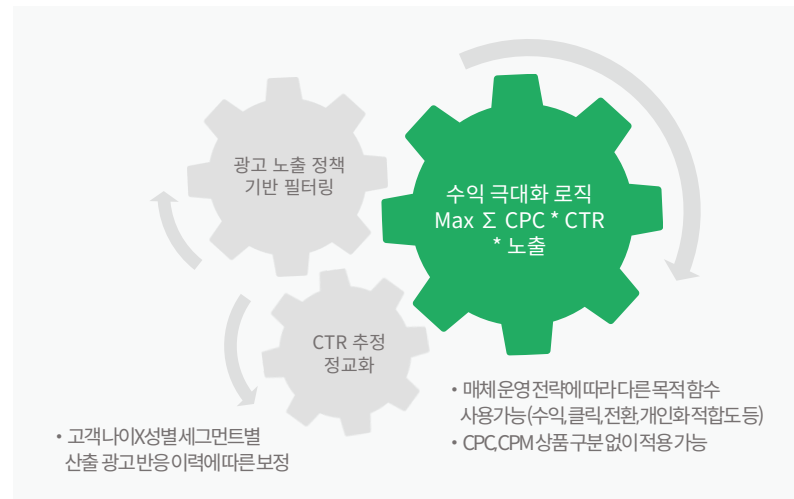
광고 노출 정책
기반 필터링

수익 극대화 로직
Max Σ CPC * CTR
* 노출

CTR 추정
정교화

• 매체 운영 전략에 따라 다른 목적 함수 사용 가능 (수익, 클릭, 전환, 개인화 적합도 등)
• CPC, CPM 상품 구분 없이 적용 가능

• 고객 나이X성별 세그먼트별 산출 광고 반응 이력에 따른 보정